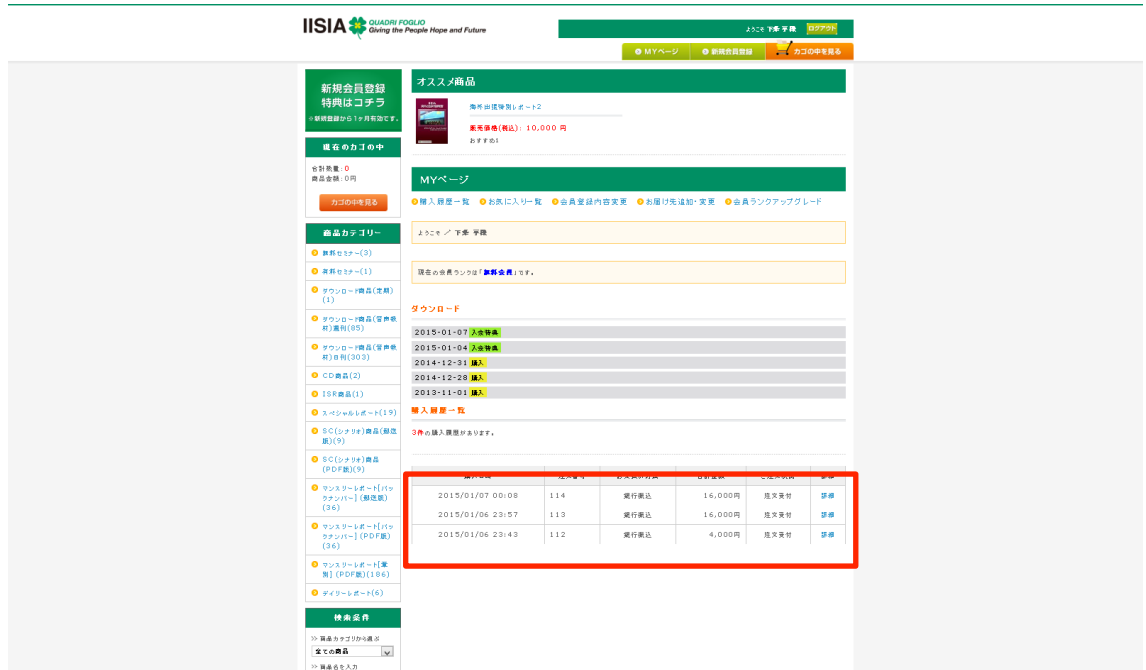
IISIA QUADRI FOGLIO Giving the People Hope and Future

ようこそ 下条 宇機 ログアウト

MYページ 新規会員登録 カゴの中を見る

新規会員登録特典はコチラ
※新規登録から1ヶ月有効です。

現在のカゴの中
合計数量：0
商品金額：0円
カゴの中を見る

商品カテゴリー
無料セミナー(3)
有料セミナー(1)
ダウンロード商品(定期)(1)
ダウンロード商品(音声素材)書籍(85)
ダウンロード商品(音声素材)日刊(303)
CD商品(2)
ISR商品(1)
スペシャルレポート(19)
SC(シナリオ)商品(紙版)(9)
SC(シナリオ)商品(PDF版)(9)
マンスリーレポート[バックナンバー](紙版)(36)
マンスリーレポート[バックナンバー](PDF版)(36)
マンスリーレポート[東別](PDF版)(186)
デイリーレポート(6)

検索条件
>> 商品カテゴリから選ぶ
全ての商品
>> 商品名を入力

オススメ商品
海外出張特別レポート2
販売価格(税込)：10,000 円
おすすめ!

MYページ
購入履歴一覧 お気に入り一覧 会員登録内容変更 お届け先追加・変更 会員ランクアップグレード

ようこそ ／ 下条 宇機

現在の会員ランクは「無料会員」です。

ダウンロード
2015-01-07 入会特典
2015-01-04 入会特典
2014-12-31 購入
2014-12-28 購入
2013-11-01 購入

購入履歴一覧
3件の購入履歴があります。

| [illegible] | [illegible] | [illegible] | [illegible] | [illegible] | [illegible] |
|---|---|---|---|---|---|
| 2015/01/07 00:08 | 114 | 銀行振込 | 16,000円 | 注文受付 | 詳細 |
| 2015/01/06 23:57 | 113 | 銀行振込 | 16,000円 | 注文受付 | 詳細 |
| 2015/01/06 23:43 | 112 | 銀行振込 | 4,000円 | 注文受付 | 詳細 |